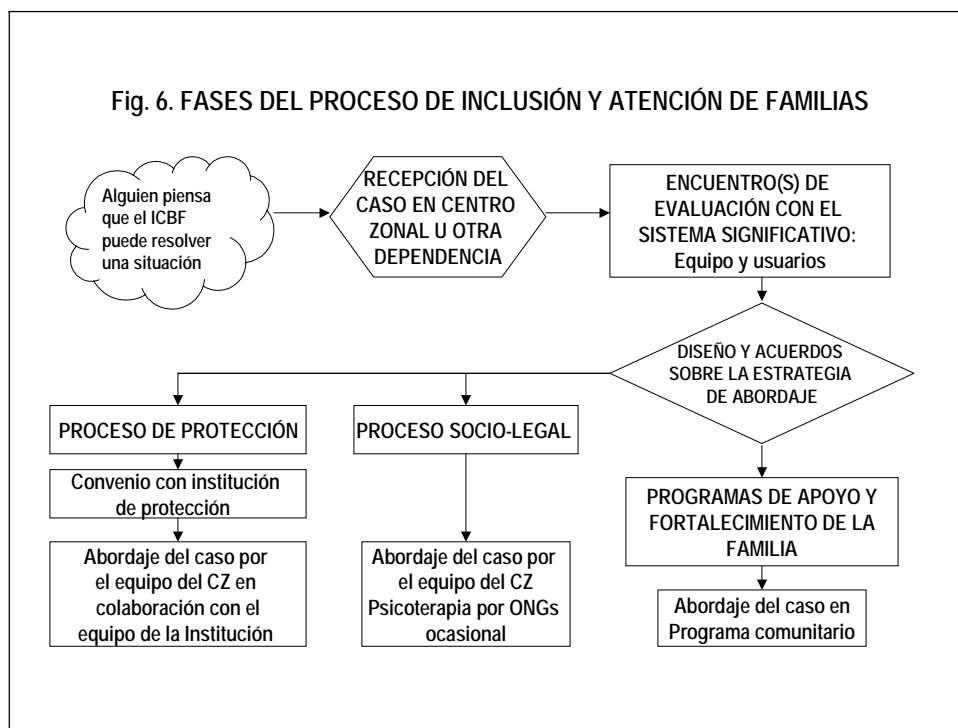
Fig. 6. FASES DEL PROCESO DE INCLUSIÓN Y ATENCIÓN DE FAMILIAS

Alguien piensa que el ICBF puede resolver una situación

RECEPCIÓN DEL CASO EN CENTRO ZONAL U OTRA DEPENDENCIA

ENCUENTRO(S) DE EVALUACIÓN CON EL SISTEMA SIGNIFICATIVO: Equipo y usuarios

DISEÑO Y ACUERDOS SOBRE LA ESTRATEGIA DE ABORDAJE

PROCESO DE PROTECCIÓN

Convenio con institución de protección

Abordaje del caso por el equipo del CZ en colaboración con el equipo de la Institución

PROCESO SOCIO-LEGAL

Abordaje del caso por el equipo del CZ Psicoterapia por ONGs ocasional

PROGRAMAS DE APOYO Y FORTALECIMIENTO DE LA FAMILIA

Abordaje del caso en Programa comunitario